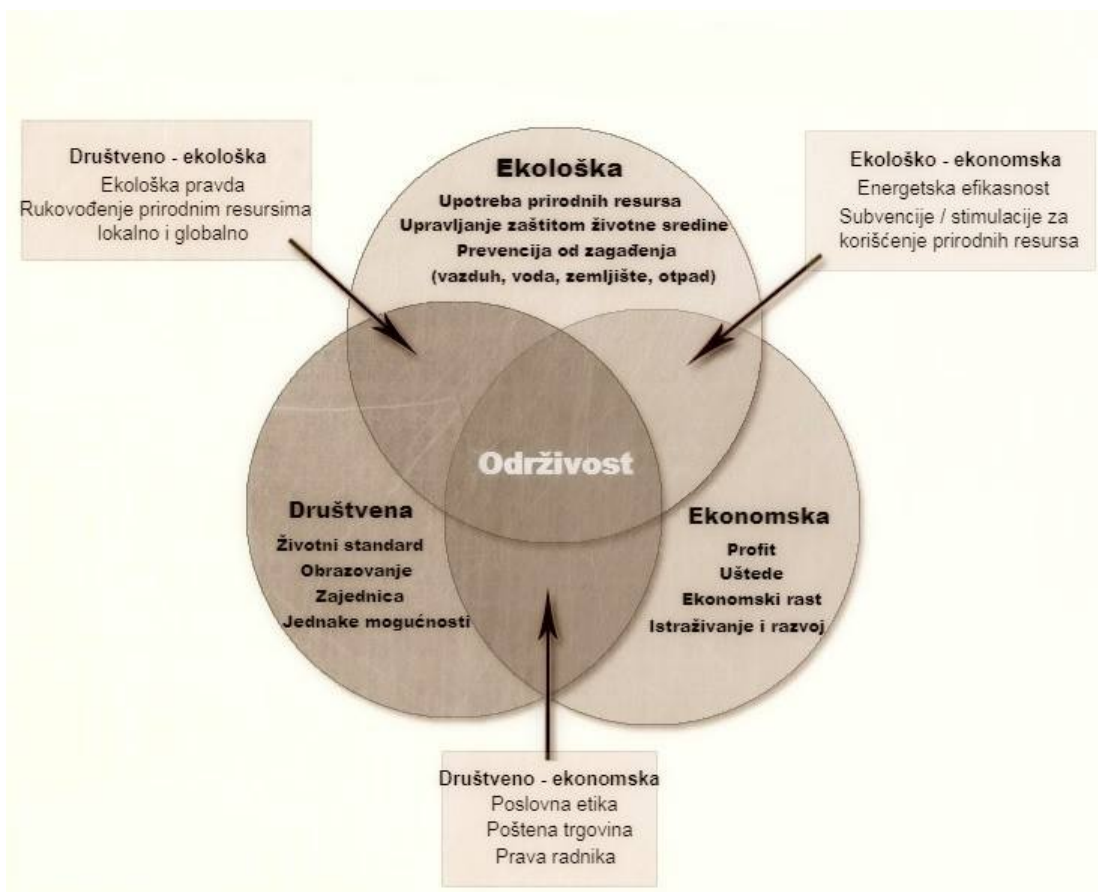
Društveno - ekološka
Ekološka pravda
Rukovođenje prirodnim resursima lokalno i globalno

Ekološka
Upotreba prirodnih resursa
Upravljanje zaštitom životne sredine
Prevencija od zagađenja
(vazduh, voda, zemljište, otpad)

Ekološko - ekonomska
Energetska efikasnost
Subvencije / stimulacije za korišćenje prirodnih resursa

Održivost

Društvena
Životni standard
Obrazovanje
Zajednica
Jednake mogućnosti

Ekonomska
Profit
Uštede
Ekonomski rast
Istraživanje i razvoj

Društveno - ekonomska
Poslovna etika
Poštena trgovina
Prava radnika